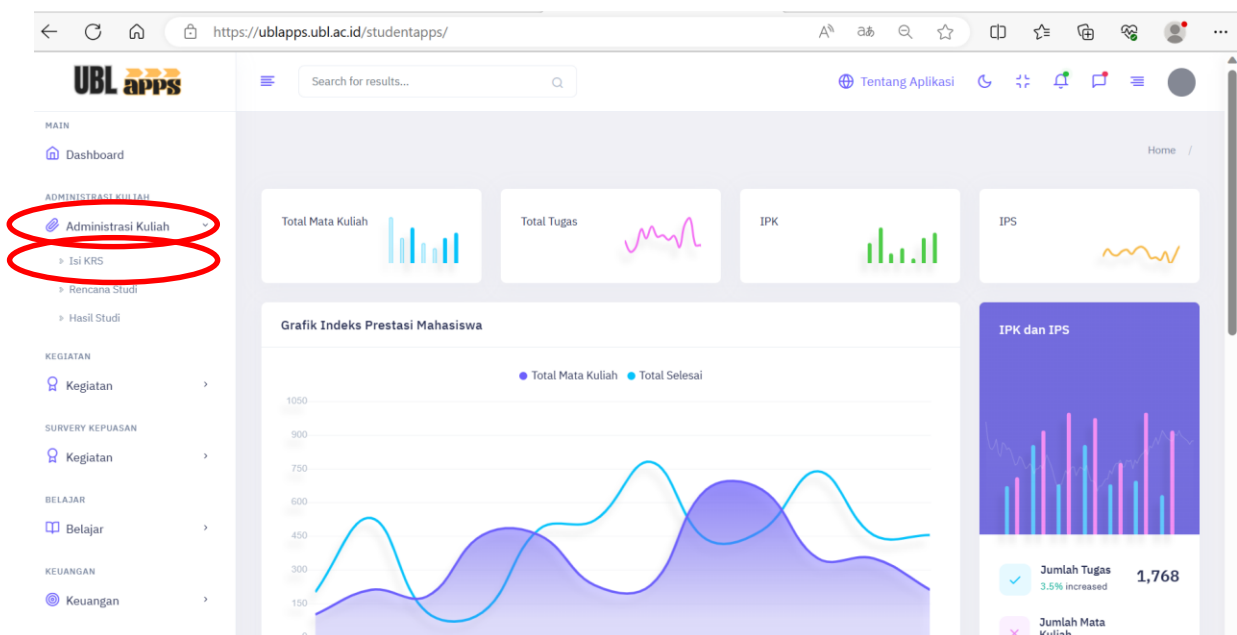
https://ublapps.ubl.ac.id/studentapps/

UBL apps

Search for results...

Tentang Aplikasi

MAIN

Dashboard

ADMINISTRASI KULIAH

Administrasi Kuliah

Isi KRS

Rencana Studi

Hasil Studi

KEGIATAN

Kegiatan

SURVERY KEPUASAN

Kegiatan

BELAJAR

Belajar

KEUANGAN

Keuangan

Home /

Total Mata Kuliah

Total Tugas

IPK

IPS

Grafik Indeks Prestasi Mahasiswa

Total Mata Kuliah   Total Selesai

1050
900
750
600
450
300
150
0

IPK dan IPS

Jumlah Tugas
3.5% increased
1,768

Jumlah Mata Kuliah